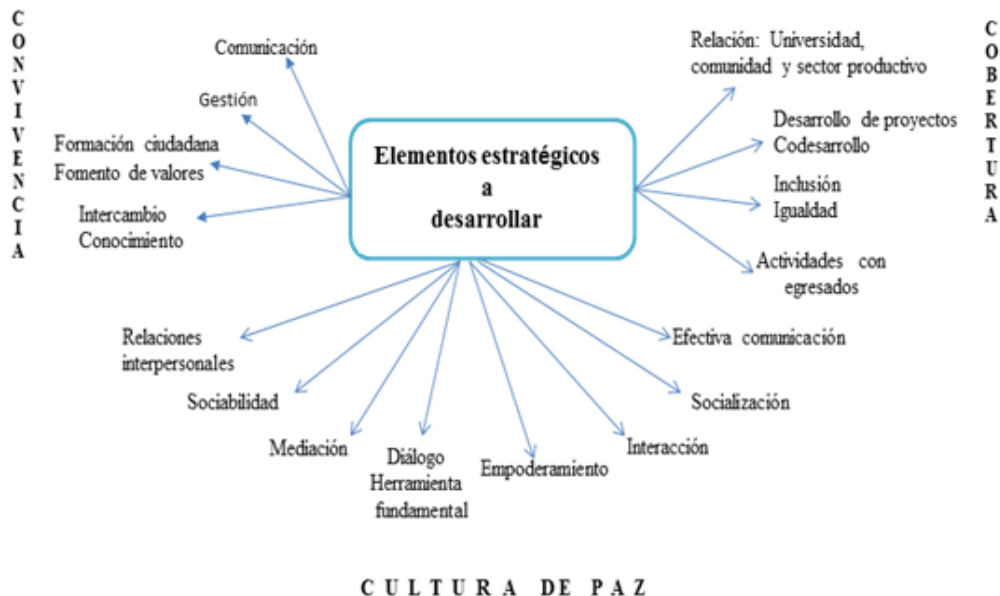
C O N V I V E N C I A

Comunicación

Gestión

Formación ciudadana
Fomento de valores

Intercambio
Conocimiento

Elementos estratégicos
a
desarrollar

Relación: Universidad, comunidad y sector productivo

Desarrollo de proyectos
Codesarrollo

Inclusión
Igualdad

Actividades con egresados

C O B E R T U R A

Relaciones interpersonales

Sociabilidad

Mediación

Diálogo
Herramienta fundamental

Empoderamiento

Interacción

Socialización

Efectiva comunicación

C U L T U R A D E P A Z